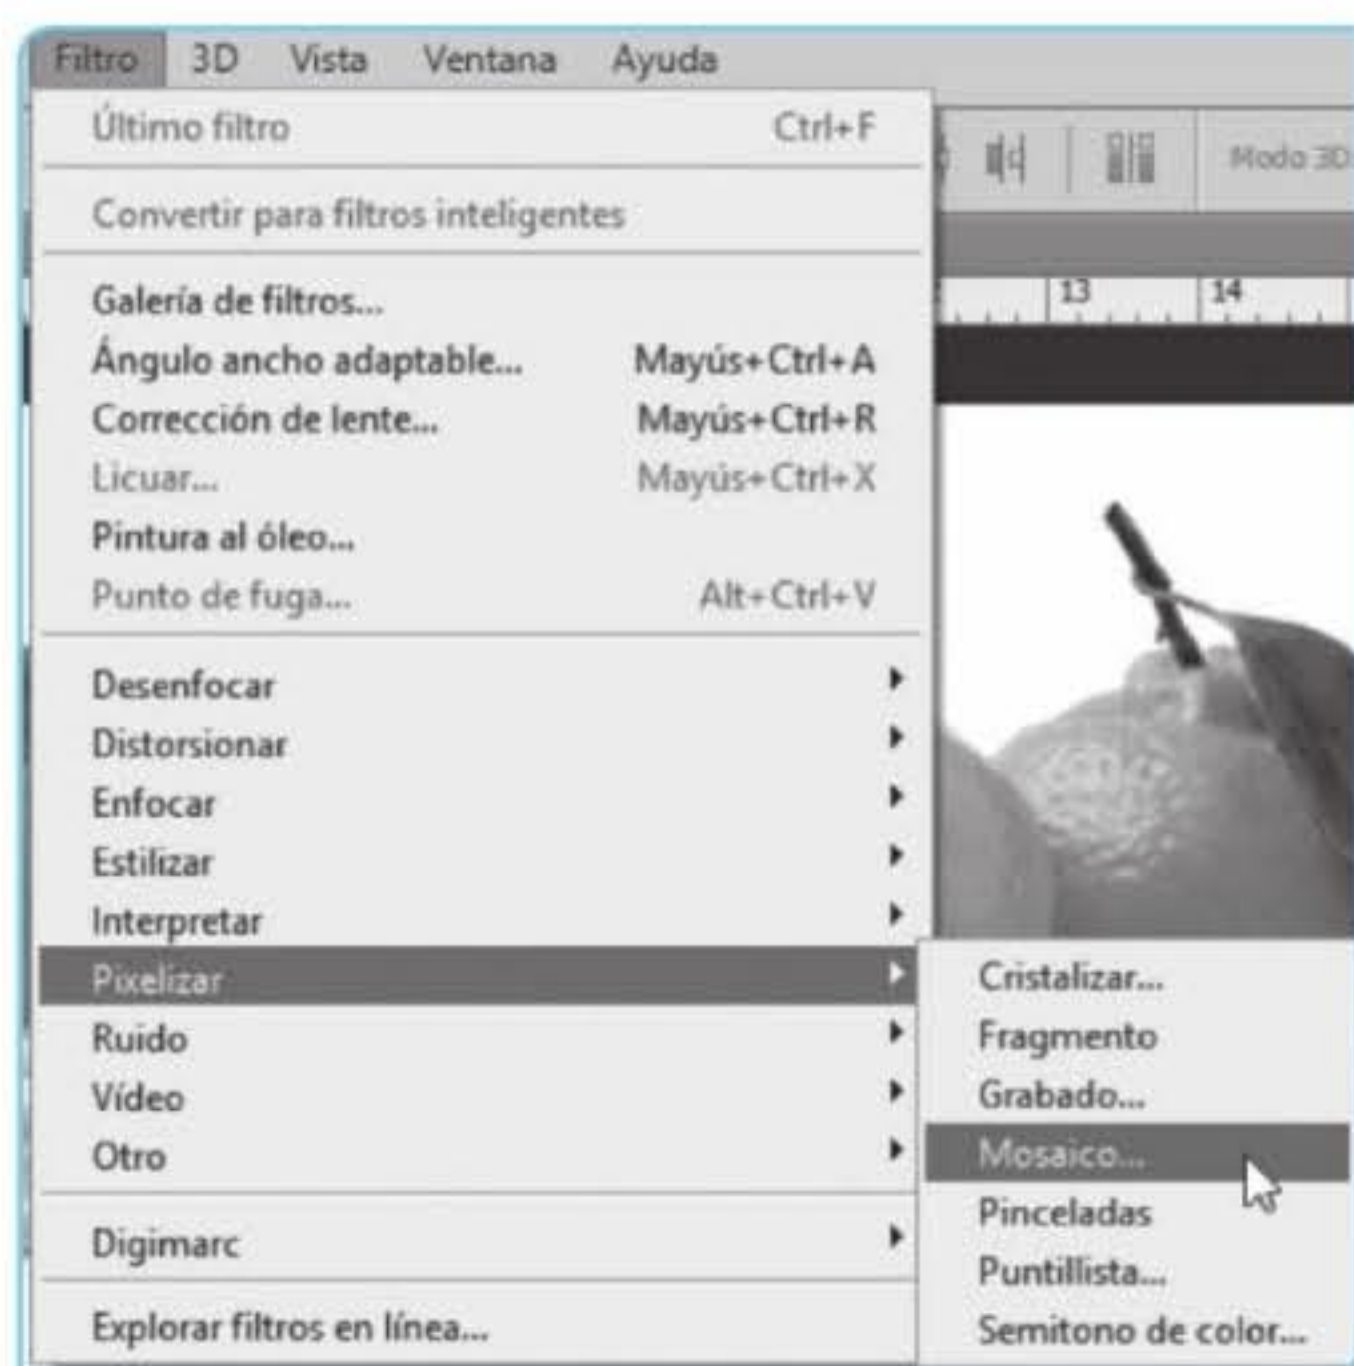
Filtro 3D Vista Ventana Ayuda

Último filtro Ctrl+F

Convertir para filtros inteligentes

Galería de filtros...
Ángulo ancho adaptable... Mayús+Ctrl+A
Corrección de lente... Mayús+Ctrl+R
Licuar... Mayús+Ctrl+X
Pintura al óleo...
Punto de fuga... Alt+Ctrl+V

Desenfocar
Distorsionar
Enfocar
Estilizar
Interpretar
Pixelizar
Ruido
Vídeo
Otro

Digimarc

Explorar filtros en línea...

Modo 3D
13
14

Cristalizar...
Fragmento
Grabado...
Mosaico...
Pinceladas
Puntillista...
Semitono de color...